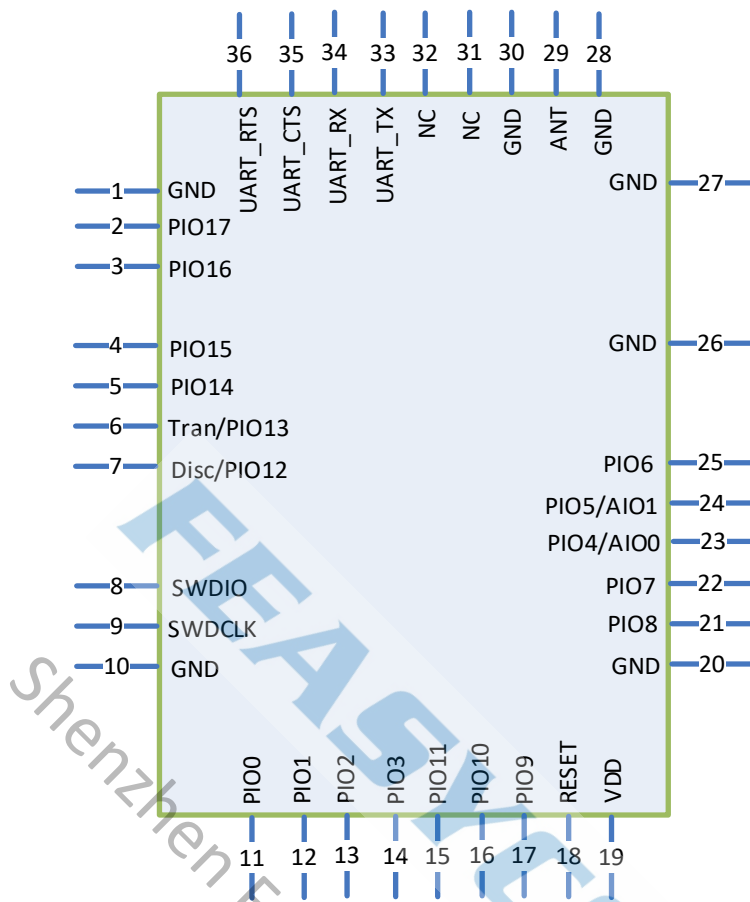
36 35 34 33 32 31 30 29 28

UART_RTS UART_CTS UART_RX UART_TX NC NC GND ANT GND

1 GND
2 PIO17
3 PIO16
4 PIO15
5 PIO14
6 Tran/PIO13
7 Disc/PIO12
8 SWDIO
9 SWDCLK
10 GND

GND 27
GND 26
PIO6 25
PIO5/AIO1 24
PIO4/AIO0 23
PIO7 22
PIO8 21
GND 20

PIO0 PIO1 PIO2 PIO3 PIO11 PIO10 PIO9 RESET VDD

11 12 13 14 15 16 17 18 19

FEASYC

Shenzhen F